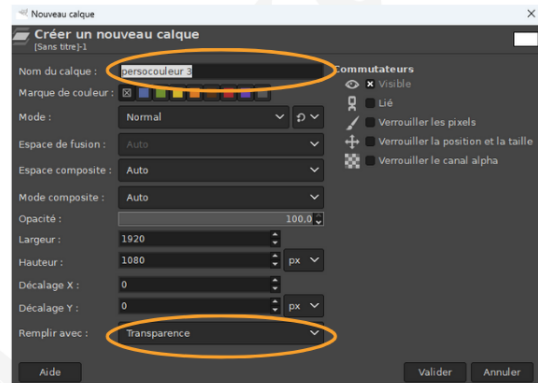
Nouveau calque

Créer un nouveau calque
[Sans titre]-1

Nom du calque : persocouleur 3

Marque de couleur :

Mode : Normal

Espace de fusion : Auto

Espace composite : Auto

Mode composite : Auto

Opacité : 100.0

Largeur : 1920

Hauteur : 1080 px

Décalage X : 0

Décalage Y : 0 px

Remplir avec : Transparence

Commutateurs

Visible

Lié

Verrouiller les pixels

Verrouiller la position et la taille

Verrouiller le canal alpha

Aide

Valider

Annuler